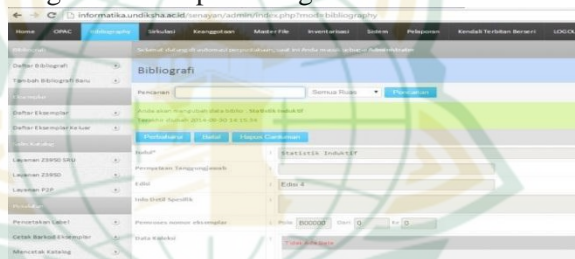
informatika.undiksha.ac.id/senayan/admin/index.php?mod=bibliography

Home OPAC Bibliography Sirkulasi Keanggotaan Master File Inventarisasi Sistem Pelaporan Kendali Terbitan Berseri LOGOUT

Selamat datang di sofware perpustakaan, saat ini Anda masuk sebagai Administrator

Daftar Bibliografi
Tambah Bibliografi Baru
Daftar Eksemplar
Daftar Eksemplar Keluar
Layanan Z3950 SRU
Layanan Z3950
Layanan P2P
Pencetakan Label
Cetak Barkod Eksemplar
Mencetak Katalog

Bibliografi

Pencarian Semua Ruas Pencarian

Anda akan mengubah data bibli : Statistik Induktif
Terakhir diubah 2014-06-06 14:15:54

Perbaharui Batal Hapus Cantuman

Judul* Statistik Induktif
Pernyataan Tanggungjawab
Edisi Edisi 4
Info Detil Spesifik
Pembuat nomor eksemplar Pola B00000 Dari 0 Ke 0
Data Eksemplar Tidak ada data